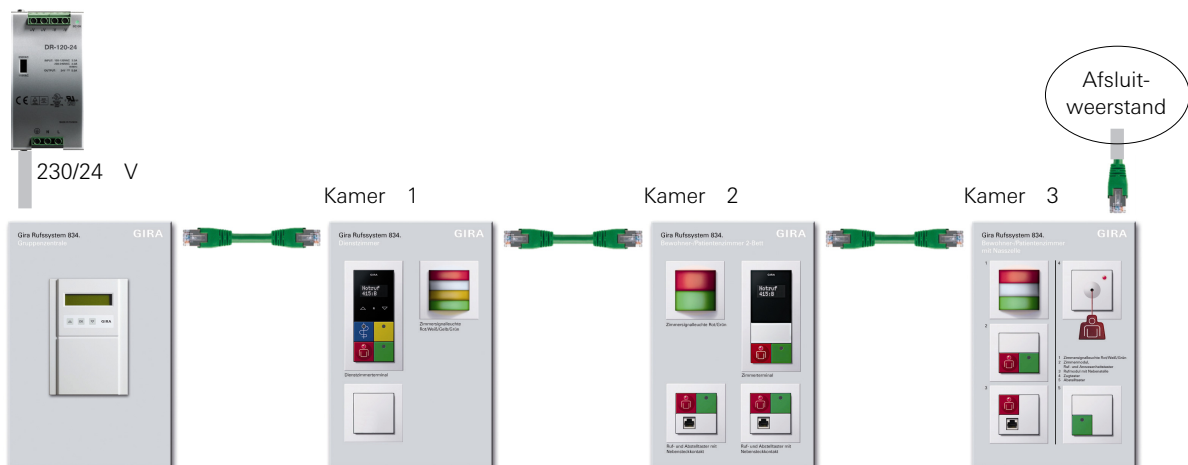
DR-120-24

230/24 V

Afsluitweerstand

Kamer 1

Kamer 2

Kamer 3

Gira Rufsystem 834.
Gruppenzentrale

GIRA

Gira Rufsystem 834.
Dienstzimmer

GIRA

Notruf
415:8

Zimmersignalleuchte Rot/Weiß/Gelb/Grün

Dienstzimmerterminal

Gira Rufsystem 834.
Bewohner-/Patientenzimmer 2-Bett

GIRA

Zimmersignalleuchte Rot/Grün

Notruf
415:8

Zimmerterminal

Ruf- und Abstelltaster mit Nebenstellenkontakt

Ruf- und Abstelltaster mit Nebenstellenkontakt

Gira Rufsystem 834.
Bewohner-/Patientenzimmer mit Nasszelle

GIRA

1
2
3
4
5